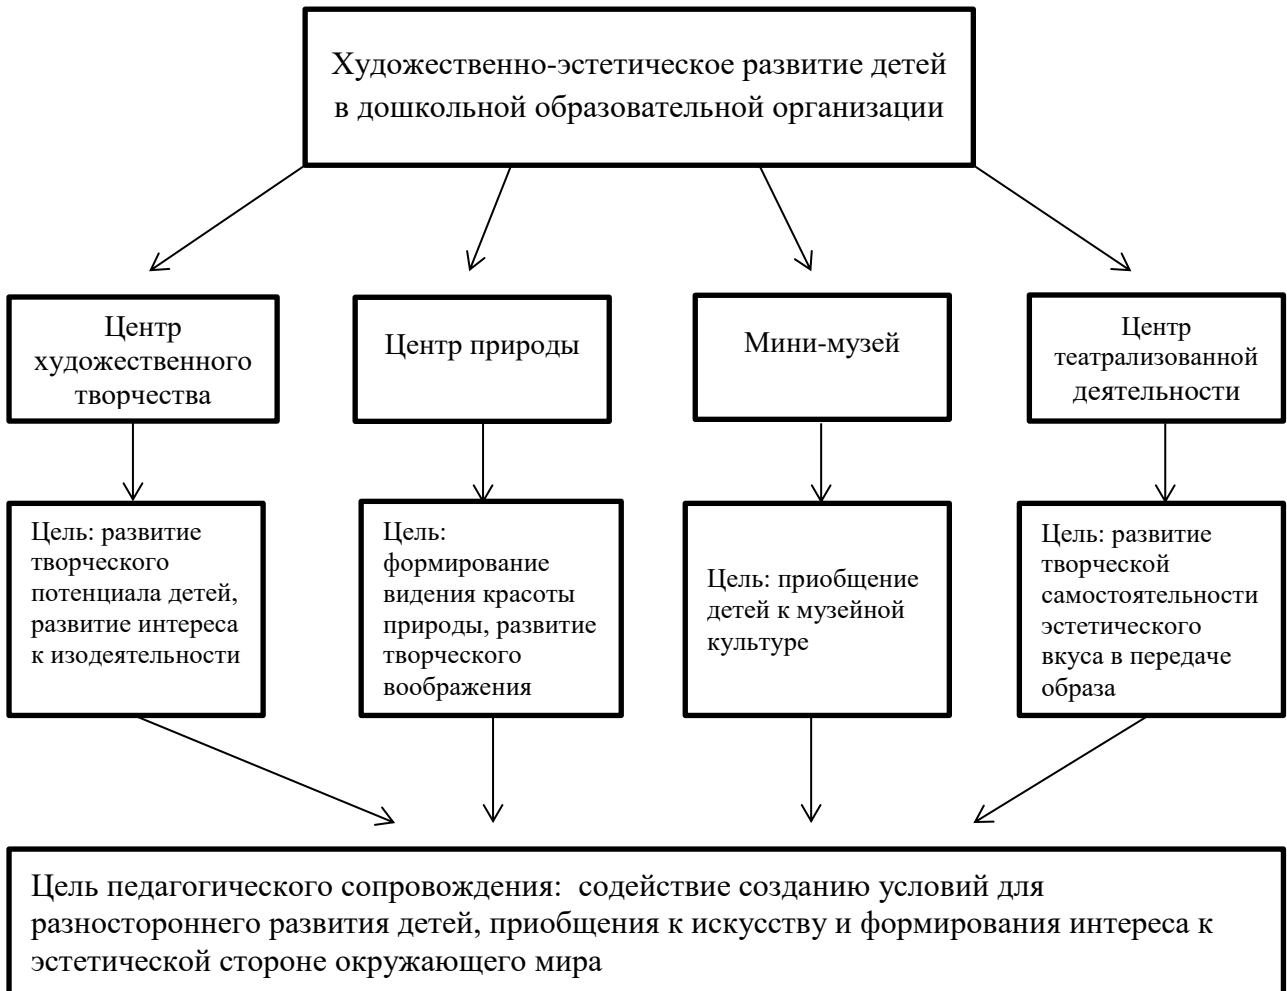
Художественно-эстетическое развитие детей в дошкольной образовательной организации

Центр художественного творчества

Центр природы

Мини-музей

Центр театрализованной деятельности

Цель: развитие творческого потенциала детей, развитие интереса к изодеятельности

Цель: формирование видения красоты природы, развитие творческого воображения

Цель: приобщение детей к музейной культуре

Цель: развитие творческой самостоятельности эстетического вкуса в передаче образа

Цель педагогического сопровождения: содействие созданию условий для разностороннего развития детей, приобщения к искусству и формирования интереса к эстетической стороне окружающего мира